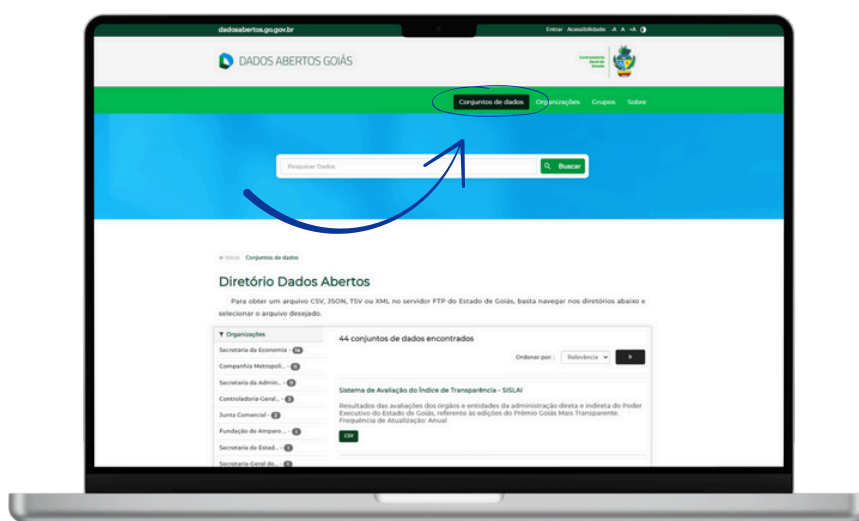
dadosabertos.go.gov.br

Entrar Acessibilidade: -A A +A

DADOS ABERTOS GOIÁS

Conjuntos de dados Organizações Grupos Sobre

Pesquisar Dados

Buscar

Início / Conjuntos de dados

Diretório Dados Abertos

Para obter um arquivo CSV, JSON, TSV ou XML no servidor FTP do Estado de Goiás, basta navegar nos diretórios abaixo e selecionar o arquivo desejado.

▼ Organizações

Secretaria da Economia - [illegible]

Companhia Metropoli... - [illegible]

Secretaria da Admin... - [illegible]

Controladoria-Geral... - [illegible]

Junta Comercial - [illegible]

Fundação de Amparo ... - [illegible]

Secretaria de Estad... - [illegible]

Secretaria-Geral do... - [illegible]

44 conjuntos de dados encontrados

Ordenar por : Relevância

Ir

Sistema de Avaliação do Índice de Transparência - SISLAI

Resultados das avaliações dos órgãos e entidades da administração direta e indireta do Poder Executivo do Estado de Goiás, referente às edições do Prêmio Goiás Mais Transparente. Frequência de Atualização: Anual

CSV